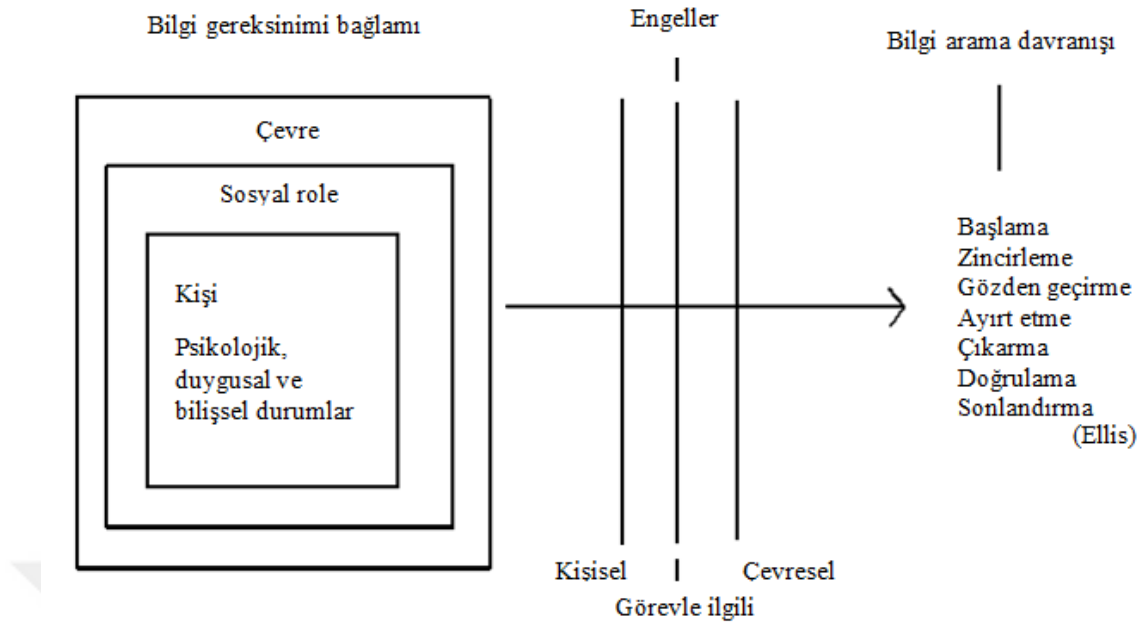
Bilgi gereksinimi bağlamı

Engeller

Bilgi arama davranışı

Çevre

Sosyal role

Kişi

Psikolojik, duygusal ve bilişsel durumlar

Başlama
Zincirleme
Gözden geçirme
Ayırt etme
Çıkarma
Doğrulama
Sonlandırma
(Ellis)

Kişisel

Çevresel

Görevle ilgili